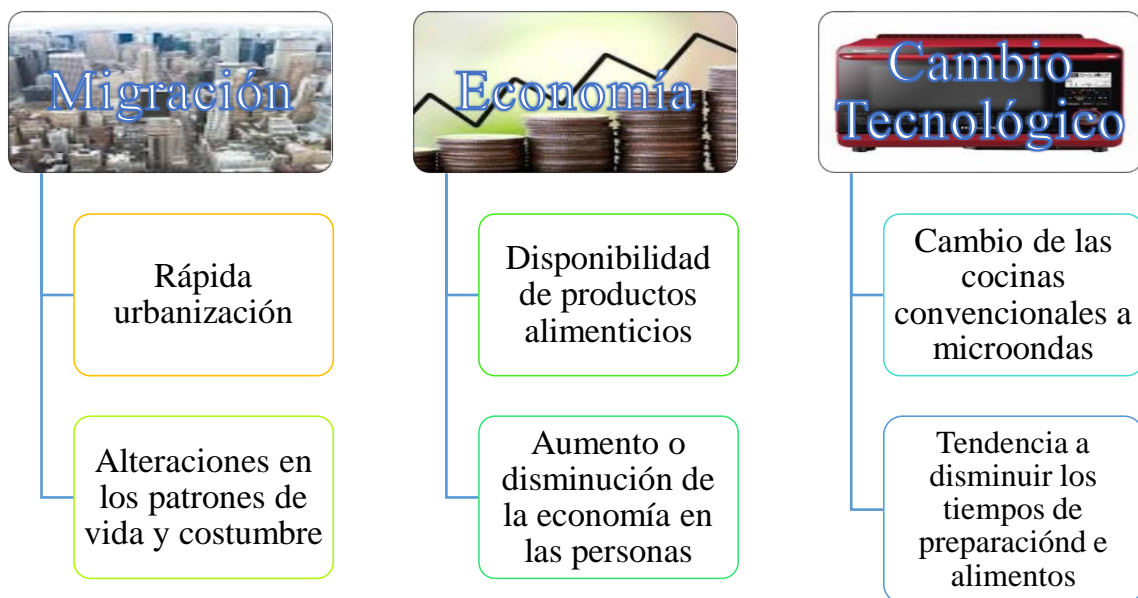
Migración

Rápida urbanización

Alteraciones en los patrones de vida y costumbre

Economía

Disponibilidad de productos alimenticios

Aumento o disminución de la economía en las personas

Cambio Tecnológico

Cambio de las cocinas convencionales a microondas

Tendencia a disminuir los tiempos de preparaciónd e alimentos